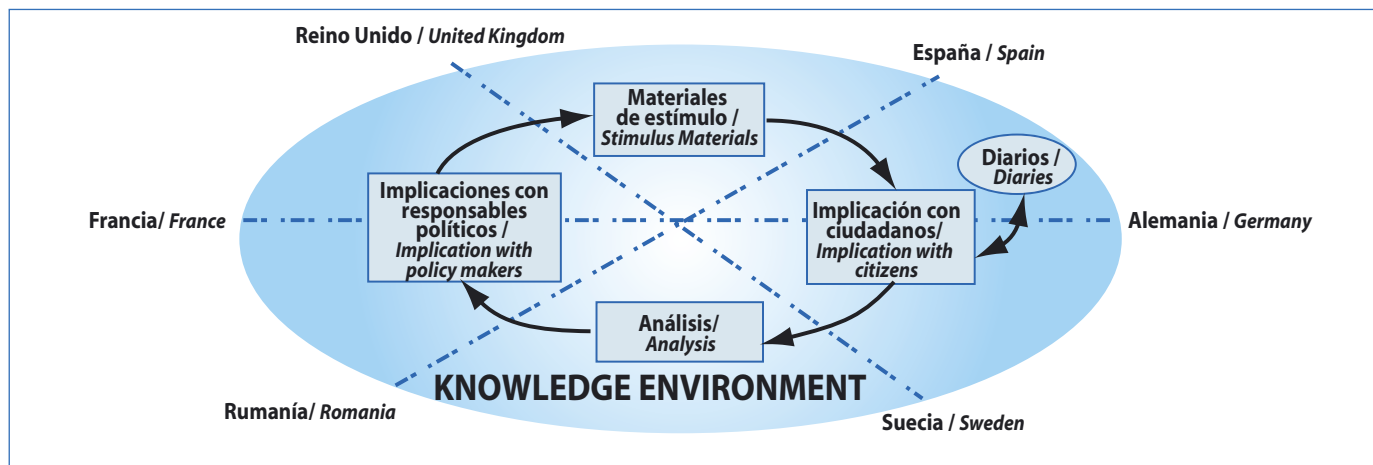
Reino Unido / United Kingdom

España / Spain

Materiales de estímulo / Stimulus Materials

Diarios / Diaries

Implicaciones con responsables políticos / Implication with policy makers

Francia/ France

Implicación con ciudadanos/ Implication with citizens

Alemania / Germany

Análisis/ Analysis

KNOWLEDGE ENVIRONMENT

Rumanía/ Romania

Suecia / Sweden